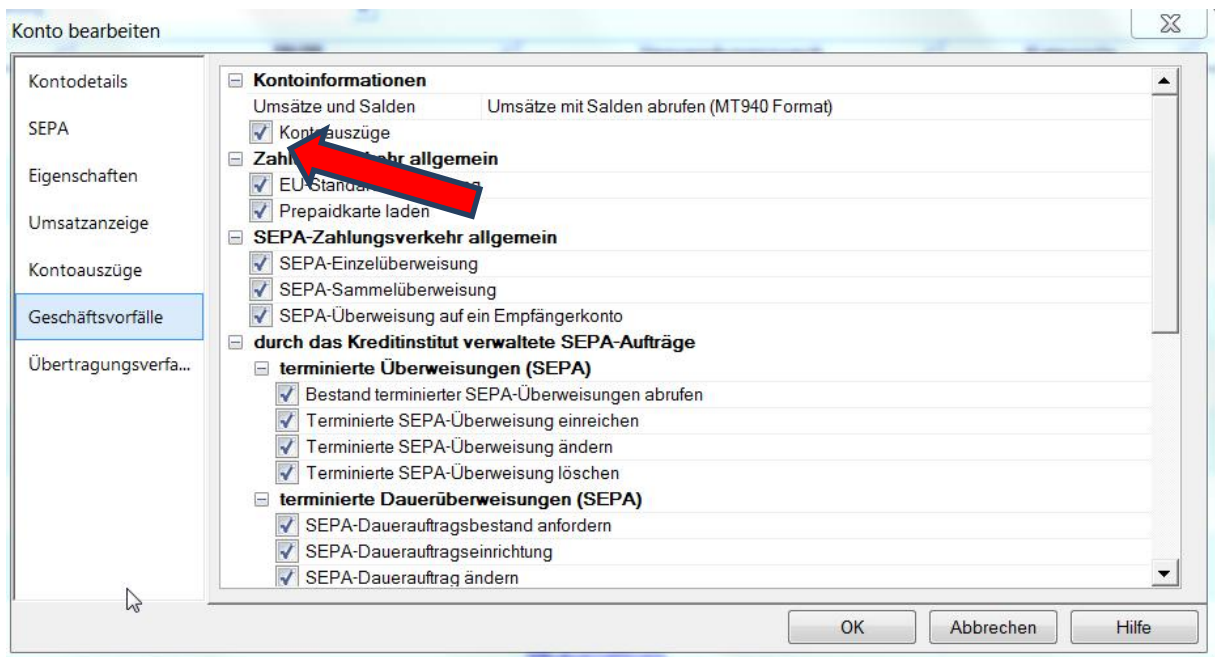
Konto bearbeiten

Kontodetails
SEPA
Eigenschaften
Umsatzanzeige
Kontoauszüge
Geschäftsvorfälle
Übertragungsverfa...

Kontoinformationen
| Umsätze und Salden | Umsätze mit Salden abrufen (MT940 Format) |
|---|---|

Kont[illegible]auszüge
Zahl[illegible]ehr allgemein
EU-Standar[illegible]
Prepaidkarte laden
SEPA-Zahlungsverkehr allgemein
SEPA-Einzelüberweisung
SEPA-Sammelüberweisung
SEPA-Überweisung auf ein Empfängerkonto
durch das Kreditinstitut verwaltete SEPA-Aufträge
terminierte Überweisungen (SEPA)
Bestand terminierter SEPA-Überweisungen abrufen
Terminierte SEPA-Überweisung einreichen
Terminierte SEPA-Überweisung ändern
Terminierte SEPA-Überweisung löschen
terminierte Dauerüberweisungen (SEPA)
SEPA-Dauerauftragsbestand anfordern
SEPA-Dauerauftragseinrichtung
SEPA-Dauerauftrag ändern

OK
Abbrechen
Hilfe